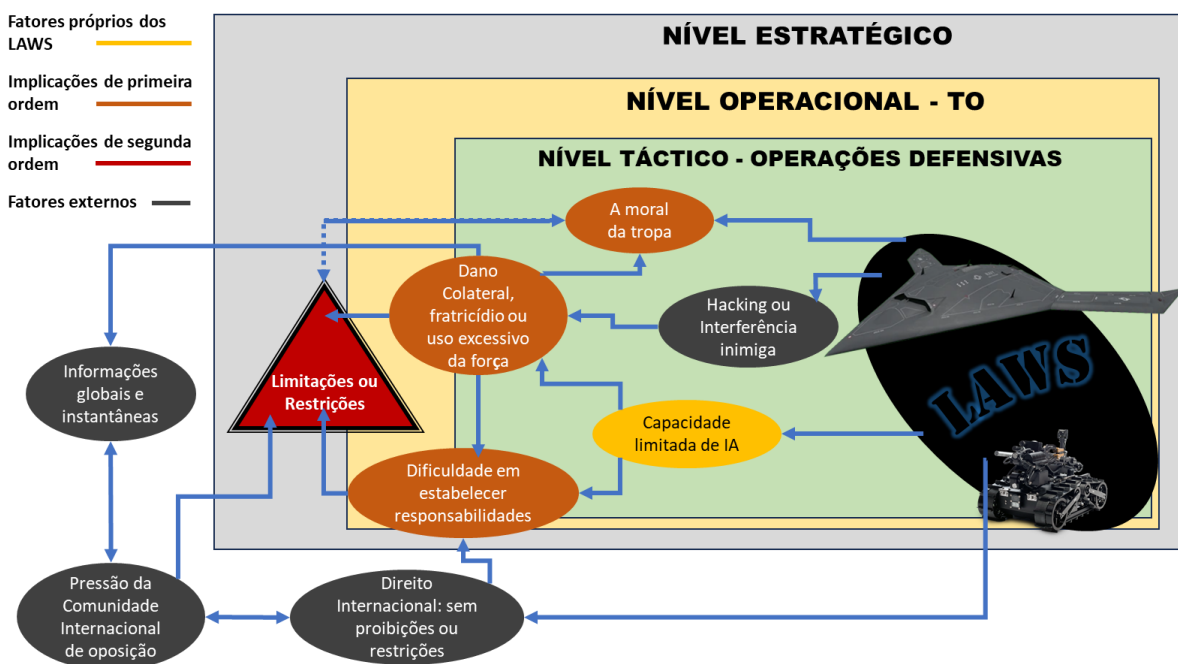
Fatores próprios dos LAWS

Implicações de primeira ordem

Implicações de segunda ordem

Fatores externos

NÍVEL ESTRATÉGICO

NÍVEL OPERACIONAL - TO

NÍVEL TÁCTICO - OPERAÇÕES DEFENSIVAS

A moral da tropa

Dano Colateral, fratricídio ou uso excessivo da força

Hacking ou Interferência inimiga

LAWS

Informações globais e instantâneas

Limitações ou Restrições

Capacidade limitada de IA

Dificuldade em estabelecer responsabilidades

Pressão da Comunidade Internacional de oposição

Direito Internacional: sem proibições ou restrições